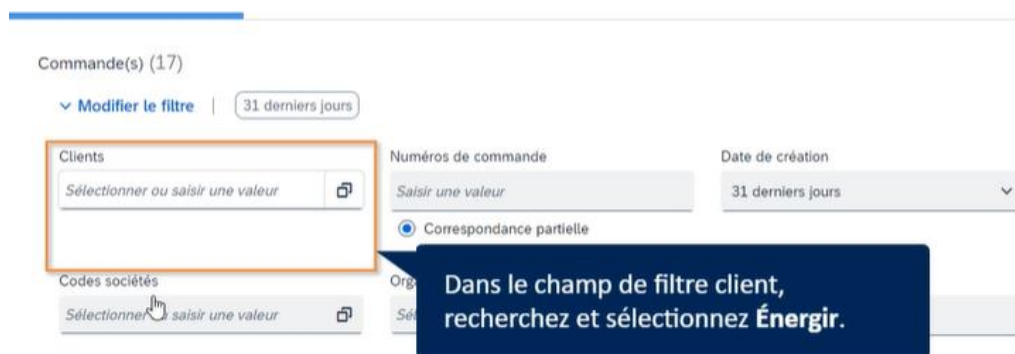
Commande(s) (17)

Modifier le filtre | 31 derniers jours

Clients
Sélectionner ou saisir une valeur

Numéros de commande
Saisir une valeur
Correspondance partielle

Date de création
31 derniers jours

Codes sociétés
Sélectionner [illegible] saisir une valeur

Org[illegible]
Sé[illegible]

Dans le champ de filtre client, recherchez et sélectionnez **Énergir**.